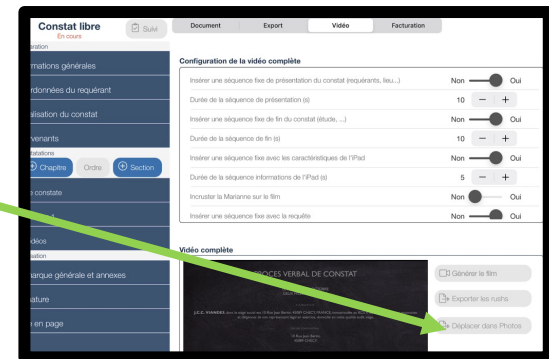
Constat libre
En cours
Suivi
Document
Export
Vidéo
Facturation
ration
rmations générales
rdonnées du requérant
alisation du constat
rvenants
rations
Chapitre
Ordre
Section
constate
déos
ation
arque générale et annexes
ature
en page

Configuration de la vidéo complète
Insérer une séquence fixe de présentation du constat (requérants, lieu...) Non Oui
Durée de la séquence de présentation (s) 10 − +
Insérer une séquence fixe de fin du constat (étude, ...) Non Oui
Durée de la séquence de fin (s) 10 − +
Insérer une séquence fixe avec les caractéristiques de l'iPad Non Oui
Durée de la séquence informations de l'iPad (s) 5 − +
Incruster la Marianne sur le film Non Oui
Insérer une séquence fixe avec la requête Non Oui

Vidéo complète
PROCES VERBAL DE CONSTAT
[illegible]
Générer le film
Exporter les rushs
Déplacer dans Photos